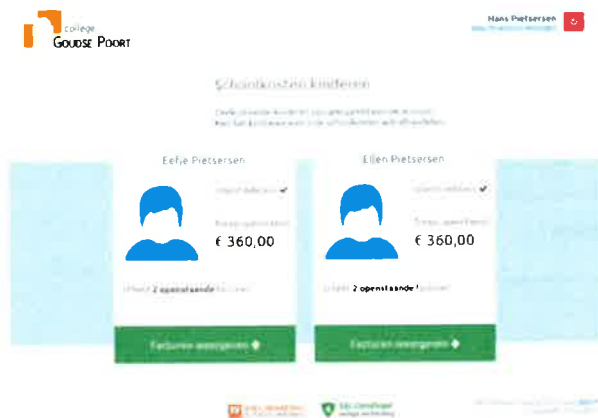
college
GOUDSE POORT

Hans Pietersen
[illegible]

Schoolkosten kinderen

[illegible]
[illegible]

Eefje Pietersen

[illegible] ✔

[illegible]
€ 360,00

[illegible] 2 openstaande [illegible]

Facturen weergeven

Ellen Pietersen

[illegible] ✔

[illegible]
€ 360,00

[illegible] 2 openstaande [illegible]

Facturen weergeven

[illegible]

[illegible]